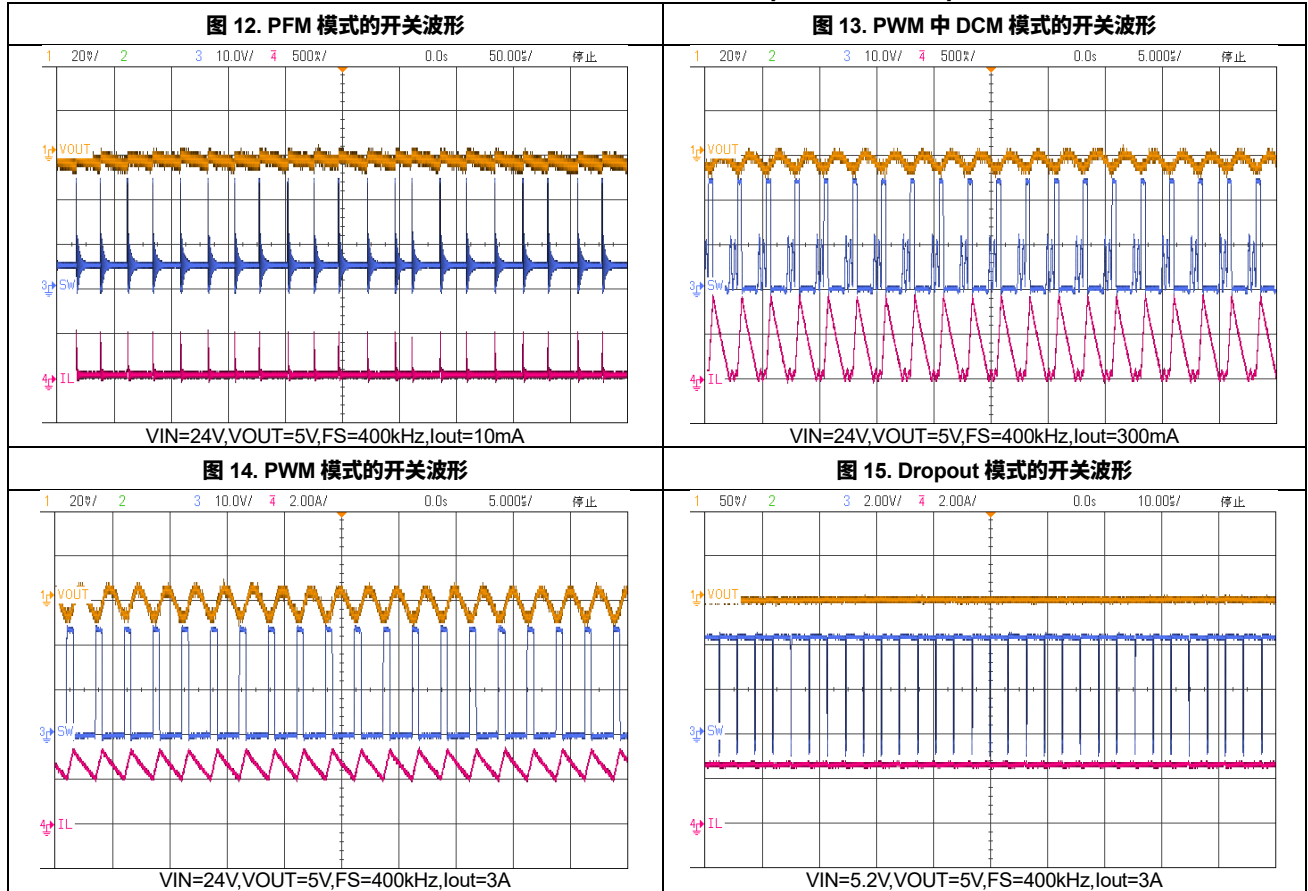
| 图 12. PFM 模式的开关波形 | 图 13. PWM 中 DCM 模式的开关波形 |
|---|---|
| 1 20mV/ 2 3 10.0V/ 4 500mA/ 0.0s 50.00μs/ 停止<br>1 VOUT<br>3 SW<br>4 IL<br>VIN=24V,VOUT=5V,FS=400kHz,Iout=10mA | 1 20mV/ 2 3 10.0V/ 4 500mA/ 0.0s 5.000μs/ 停止<br>1 VOUT<br>3 SW<br>4 IL<br>VIN=24V,VOUT=5V,FS=400kHz,Iout=300mA |
| **图 14. PWM 模式的开关波形** | **图 15. Dropout 模式的开关波形** |
| 1 20mV/ 2 3 10.0V/ 4 2.00A/ 0.0s 5.000μs/ 停止<br>1 VOUT<br>3 SW<br>4 IL<br>VIN=24V,VOUT=5V,FS=400kHz,Iout=3A | 1 50mV/ 2 3 2.00V/ 4 2.00A/ 0.0s 10.00μs/ 停止<br>1 VOUT<br>3 SW<br>4 IL<br>VIN=5.2V,VOUT=5V,FS=400kHz,Iout=3A |